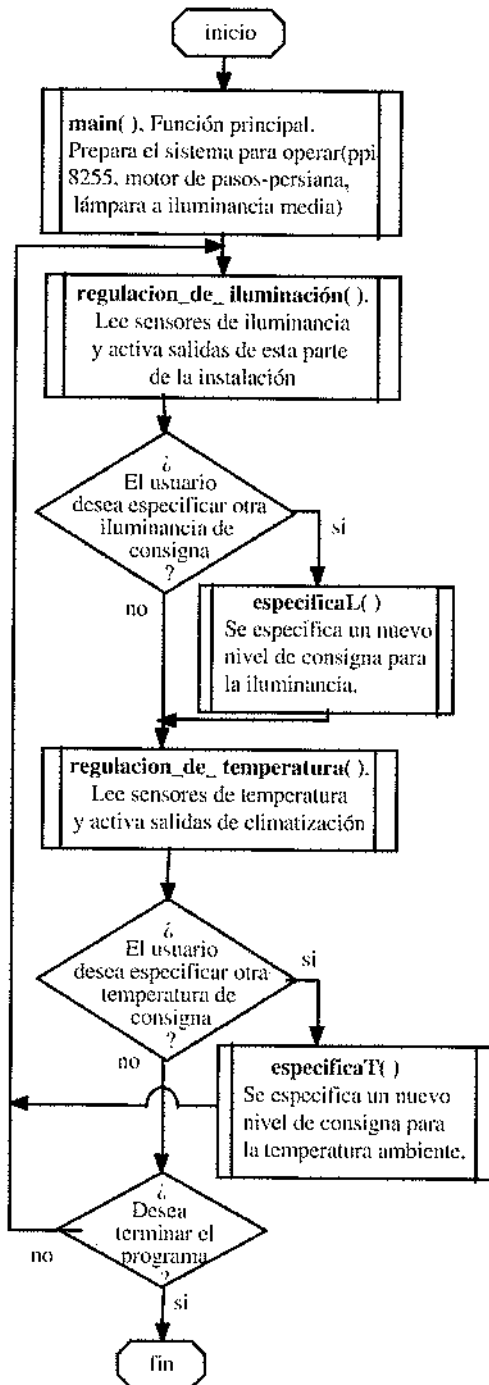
inicio

main( ). Función principal. Prepara el sistema para operar(ppi 8255, motor de pasos-persiana, lámpara a iluminancia media)

regulacion_de_ iluminación( ). Lee sensores de iluminancia y activa salidas de esta parte de la instalación

¿ El usuario desea especificar otra iluminancia de consigna ?

si

no

especificaL( ) Se especifica un nuevo nivel de consigna para la iluminancia.

regulacion_de_ temperatura( ). Lee sensores de temperatura y activa salidas de climatización

¿ El usuario desea especificar otra temperatura de consigna ?

si

no

especificaT( ) Se especifica un nuevo nivel de consigna para la temperatura ambiente.

¿ Desea terminar el programa ?

no

si

fin